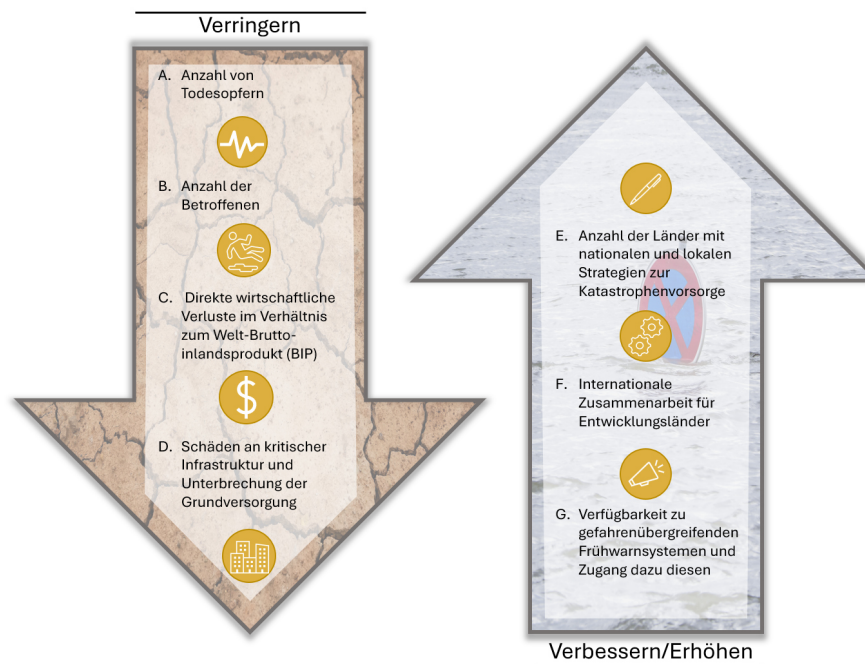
Verringern

A. Anzahl von Todesopfern

B. Anzahl der Betroffenen

C. Direkte wirtschaftliche Verluste im Verhältnis zum Welt-Bruttoinlandsprodukt (BIP)

$

D. Schäden an kritischer Infrastruktur und Unterbrechung der Grundversorgung

E. Anzahl der Länder mit nationalen und lokalen Strategien zur Katastrophenvorsorge

F. Internationale Zusammenarbeit für Entwicklungsländer

G. Verfügbarkeit zu gefahrenübergreifenden Frühwarnsystemen und Zugang dazu diesen

Verbessern/Erhöhen